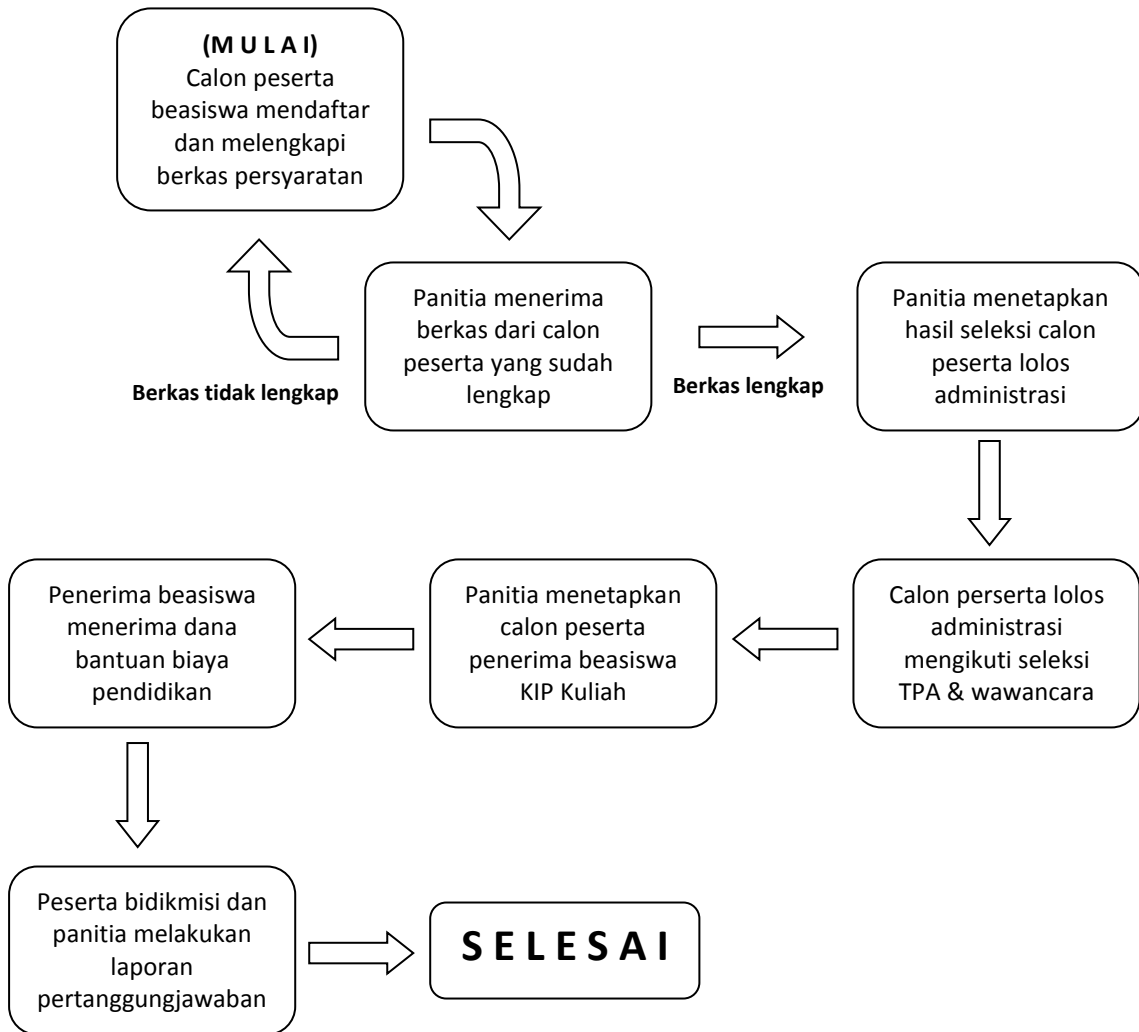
(M U L A I)
Calon peserta beasiswa mendaftar dan melengkapi berkas persyaratan

Berkas tidak lengkap

Panitia menerima berkas dari calon peserta yang sudah lengkap

Berkas lengkap

Panitia menetapkan hasil seleksi calon peserta lolos administrasi

Calon perserta lolos administrasi mengikuti seleksi TPA & wawancara

Panitia menetapkan calon peserta penerima beasiswa KIP Kuliah

Penerima beasiswa menerima dana bantuan biaya pendidikan

Peserta bidikmisi dan panitia melakukan laporan pertanggungjawaban

S E L E S A I